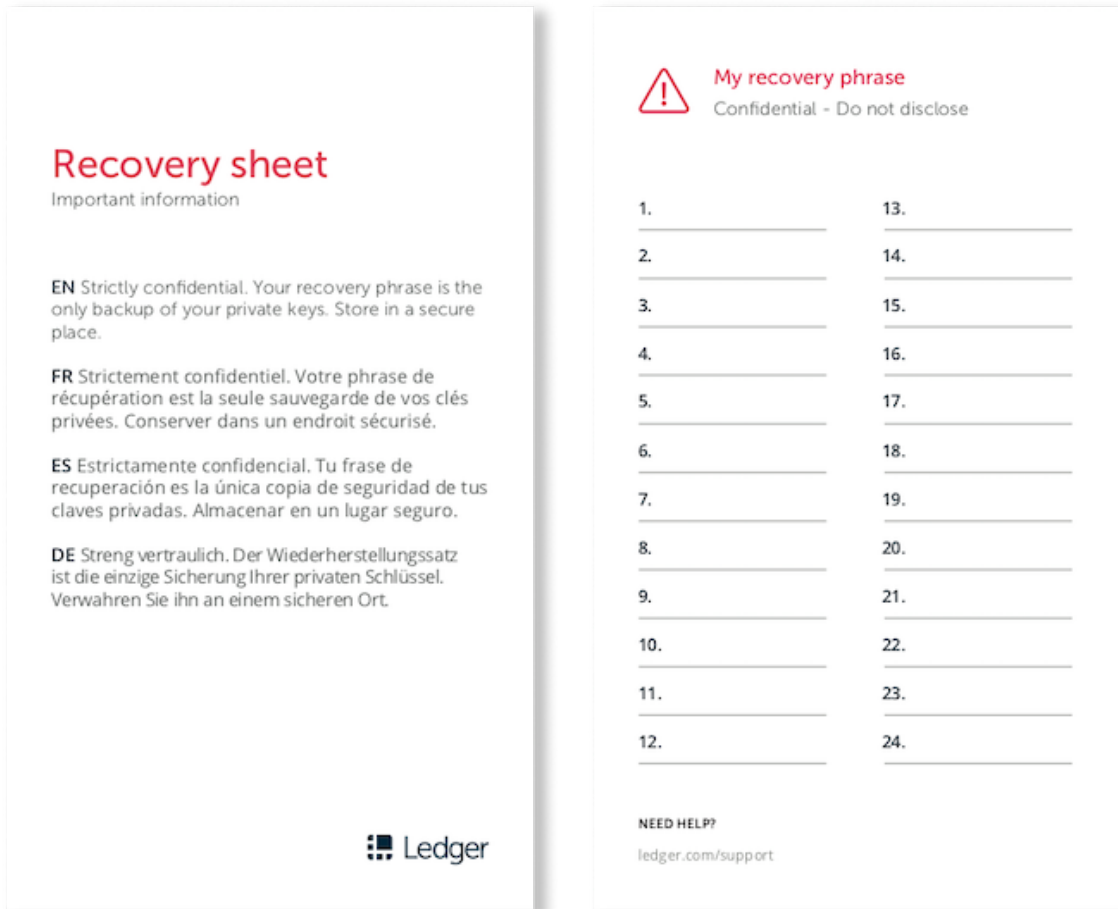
Recovery sheet
Important information

EN Strictly confidential. Your recovery phrase is the only backup of your private keys. Store in a secure place.

FR Strictement confidentiel. Votre phrase de récupération est la seule sauvegarde de vos clés privées. Conserver dans un endroit sécurisé.

ES Estrictamente confidencial. Tu frase de recuperación es la única copia de seguridad de tus claves privadas. Almacenar en un lugar seguro.

DE Streng vertraulich. Der Wiederherstellungssatz ist die einzige Sicherung Ihrer privaten Schlüssel. Verwahren Sie ihn an einem sicheren Ort.

Ledger

My recovery phrase
Confidential - Do not disclose

1.
2.
3.
4.
5.
6.
7.
8.
9.
10.
11.
12.

13.
14.
15.
16.
17.
18.
19.
20.
21.
22.
23.
24.

NEED HELP?
ledger.com/support